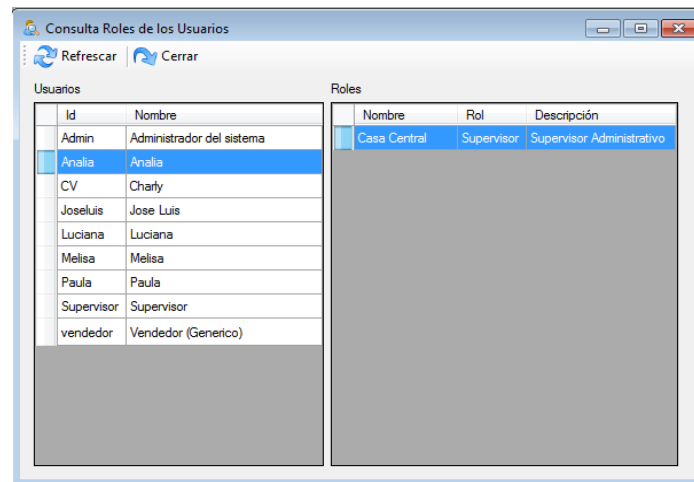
Consulta Roles de los Usuarios

Refrescar | Cerrar

Usuarios

| Id | Nombre |
|---|---|
| Admin | Administrador del sistema |
| Analia | Analia |
| CV | Charly |
| Joseluis | Jose Luis |
| Luciana | Luciana |
| Melisa | Melisa |
| Paula | Paula |
| Supervisor | Supervisor |
| vendedor | Vendedor (Generico) |

Roles

| Nombre | Rol | Descripción |
|---|---|---|
| Casa Central | Supervisor | Supervisor Administrativo |